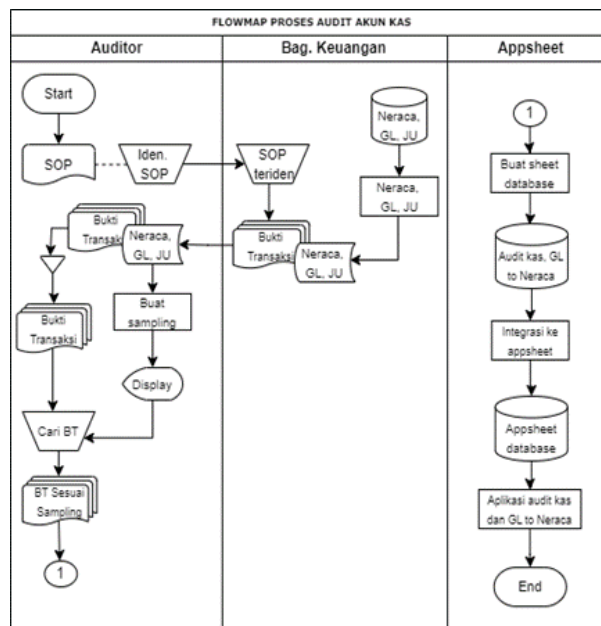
FLOWMAP PROSES AUDIT AKUN KAS

Auditor

Bag. Keuangan

Appsheet

Start

SOP

Iden. SOP

SOP teriden

Neraca, GL, JU

Neraca, GL, JU

Bukti Transaksi

Neraca, GL, JU

Bukti Transaksi

Neraca, GL, JU

Bukti Transaksi

Buat sampling

Display

Cari BT

BT Sesuai Sampling

1

1

Buat sheet database

Audit kas, GL to Neraca

Integrasi ke appsheet

Appsheet database

Aplikasi audit kas dan GL to Neraca

End